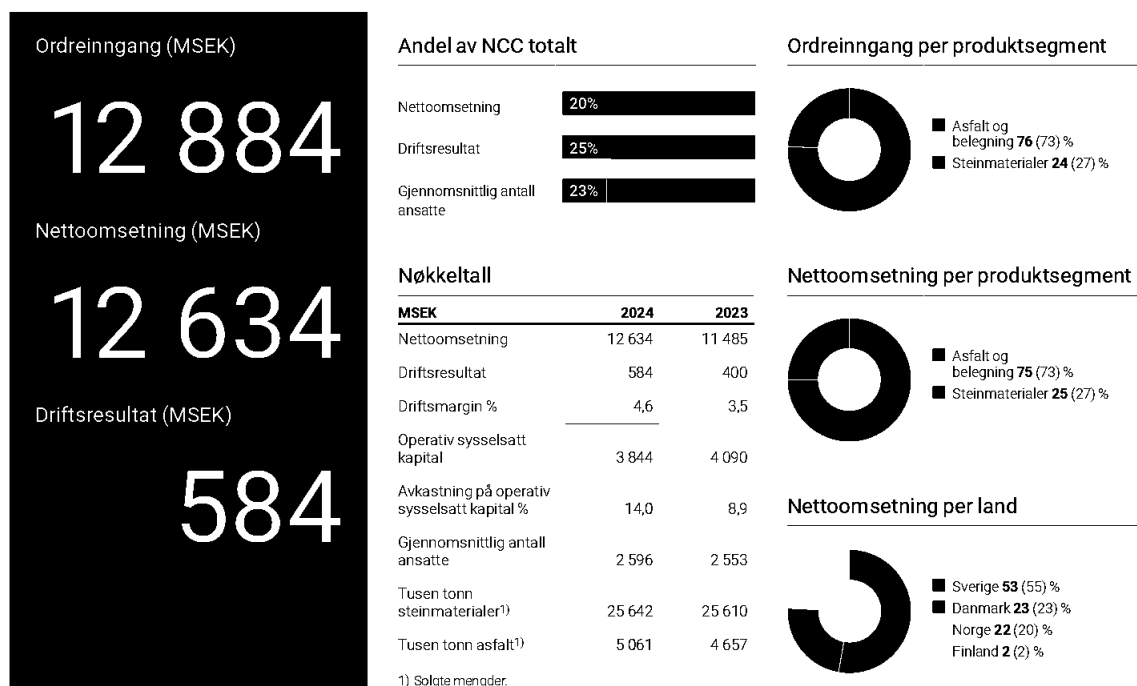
Ordreinngang (MSEK)

12 884

Nettoomsetning (MSEK)

12 634

Driftsresultat (MSEK)

584

Andel av NCC totalt

Nettoomsetning 20%

Driftsresultat 25%

Gjennomsnittlig antall ansatte 23%

Nøkkeltall

| MSEK | 2024 | 2023 |
|---|---|---|
| Nettoomsetning | 12 634 | 11 485 |
| Driftsresultat | 584 | 400 |
| Driftsmargin % | 4,6 | 3,5 |
| Operativ sysselsatt kapital | 3 844 | 4 090 |
| Avkastning på operativ sysselsatt kapital % | 14,0 | 8,9 |
| Gjennomsnittlig antall ansatte | 2 596 | 2 553 |
| Tusen tonn steinmaterialer$^{1)}$ | 25 642 | 25 610 |
| Tusen tonn asfalt$^{1)}$ | 5 061 | 4 657 |

1) Solgte mengder.

Ordreinngang per produktsegment

Asfalt og belegning **76** (73) %
Steinmaterialer **24** (27) %

Nettoomsetning per produktsegment

Asfalt og belegning **75** (73) %
Steinmaterialer **25** (27) %

Nettoomsetning per land

Sverige **53** (55) %
Danmark **23** (23) %
Norge **22** (20) %
Finland **2** (2) %